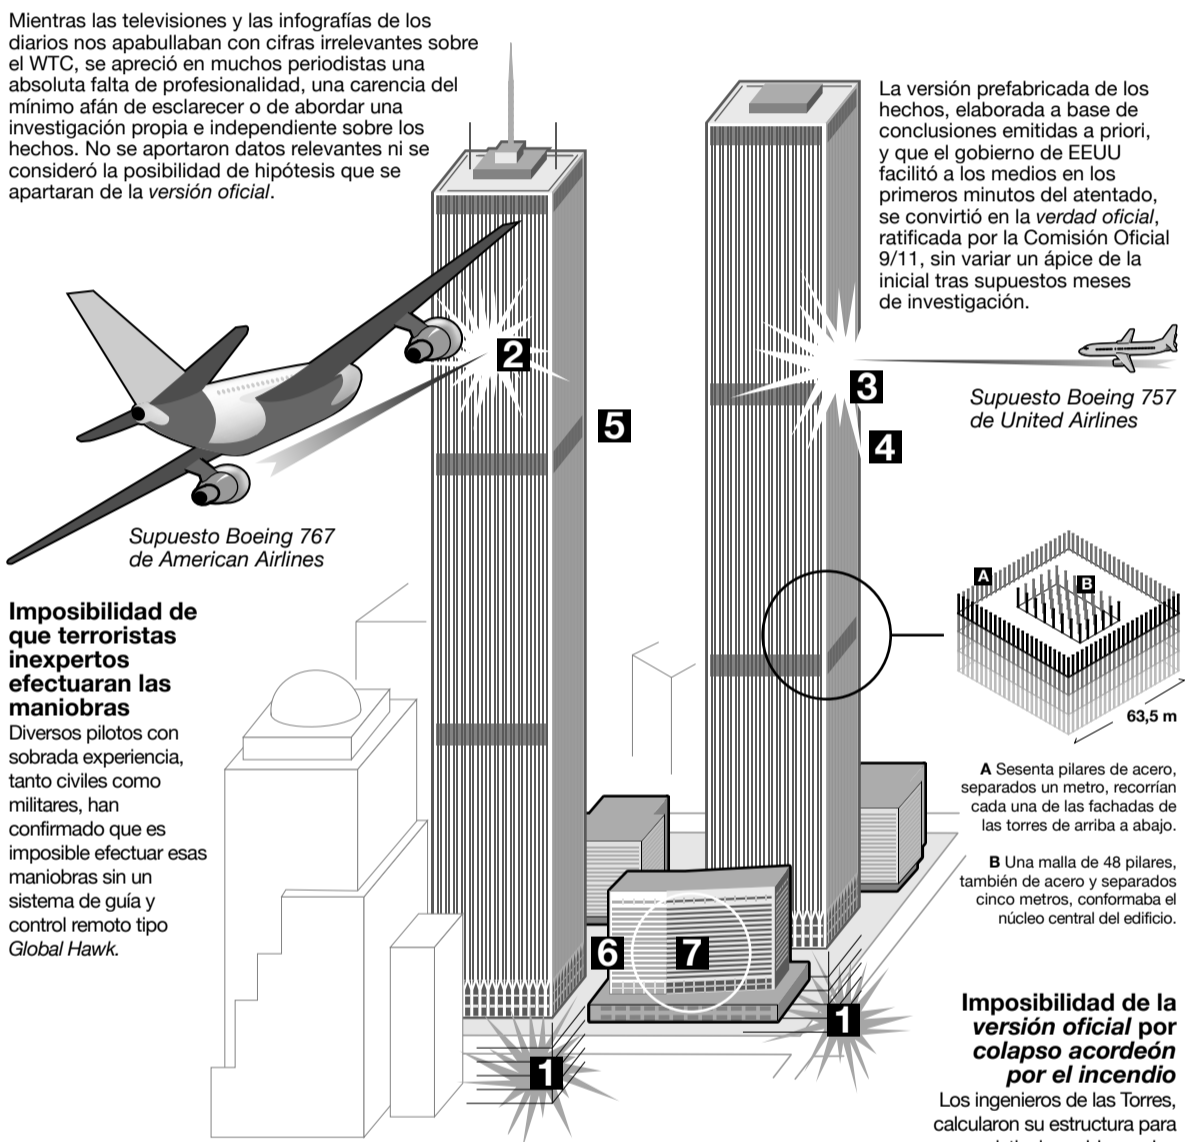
Mientras las televisiones y las infografías de los diarios nos apabullaban con cifras irrelevantes sobre el WTC, se apreció en muchos periodistas una absoluta falta de profesionalidad, una carencia del mínimo afán de esclarecer o de abordar una investigación propia e independiente sobre los hechos. No se aportaron datos relevantes ni se consideró la posibilidad de hipótesis que se apartaran de la *versión oficial*.

La versión prefabricada de los hechos, elaborada a base de conclusiones emitidas a priori, y que el gobierno de EEUU facilitó a los medios en los primeros minutos del atentado, se convirtió en la *verdad oficial*, ratificada por la Comisión Oficial 9/11, sin variar un ápice de la inicial tras supuestos meses de investigación.

2

5

3

4

Supuesto Boeing 757 de United Airlines

Supuesto Boeing 767 de American Airlines

Imposibilidad de que terroristas inexpertos efectuaran las maniobras
Diversos pilotos con sobrada experiencia, tanto civiles como militares, han confirmado que es imposible efectuar esas maniobras sin un sistema de guía y control remoto tipo *Global Hawk*.

A

B

63,5 m

**A** Sesenta pilares de acero, separados un metro, recorrían cada una de las fachadas de las torres de arriba a abajo.

**B** Una malla de 48 pilares, también de acero y separados cinco metros, conformaba el núcleo central del edificio.

6

7

1

1

Imposibilidad de la *versión oficial* por *colapso acordeón por el incendio*
Los ingenieros de las Torres, calcularon su estructura para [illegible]